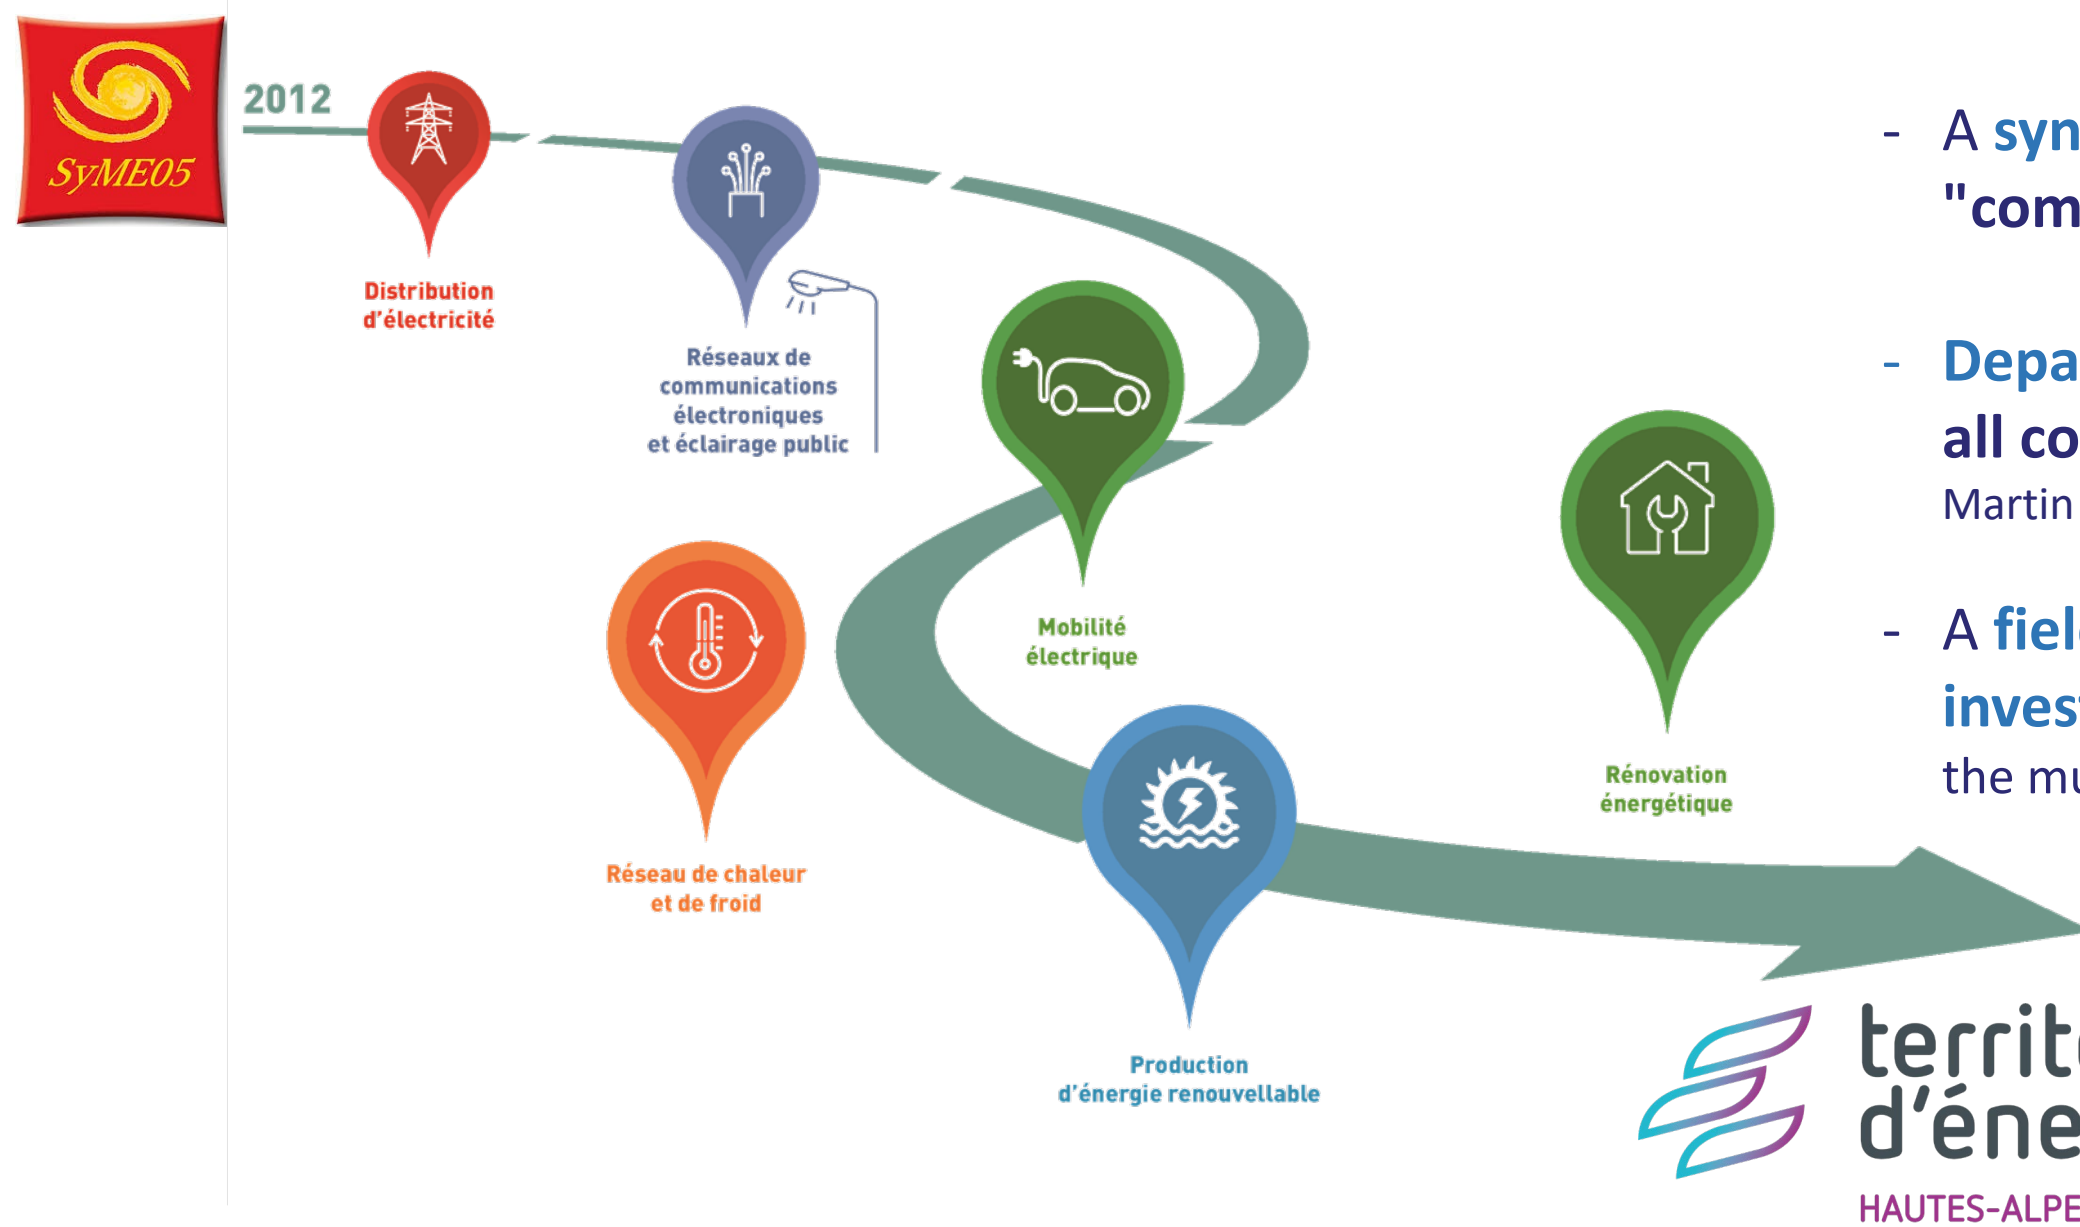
SyME05

2012

Distribution d'électricité

Réseaux de communications électroniques et éclairage public

Mobilité électrique

Rénovation énergétique

Réseau de chaleur et de froid

Production d'énergie renouvelable

- A syn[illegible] "com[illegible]

- Depa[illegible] all co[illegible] Martin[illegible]

- A fiel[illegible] inves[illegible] the mu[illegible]

territ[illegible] d'éne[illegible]

HAUTES-ALPE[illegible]